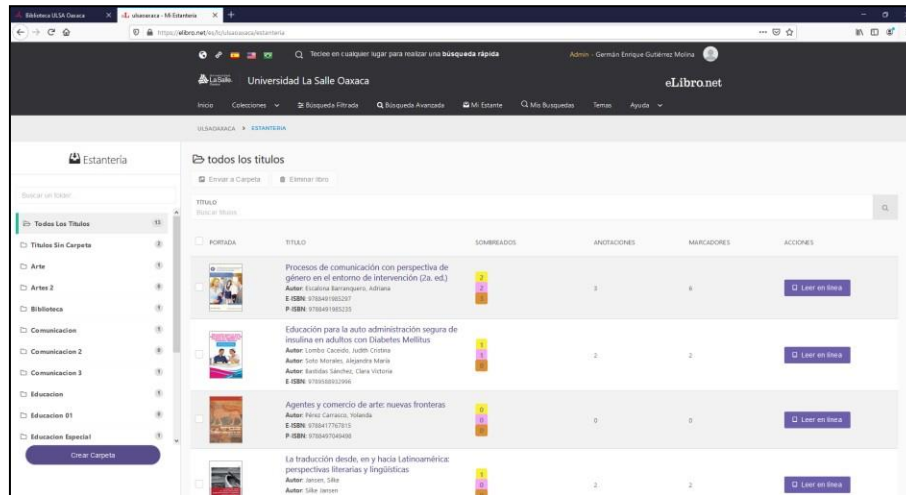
Biblioteca ULSA Oaxaca | ulsaoaxaca - Mi Estantería

https://elibro.net/es/lc/ulsaoaxaca/estanteria

Teclee en cualquier lugar para realizar una búsqueda rápida

Admin - Germán Enrique Gutiérrez Molina

La Salle Universidad La Salle Oaxaca

eLibro.net

Inicio | Colecciones | Búsqueda Filtrada | Búsqueda Avanzada | Mi Estante | Mis Busquedas | Temas | Ayuda

ULSAOAXACA > ESTANTERIA

Estantería

Buscar un folder

Todos Los Titulos 13
Titulos Sin Carpeta 3
Arte 1
Artes 2 0
Biblioteca 1
Comunicacion 1
Comunicacion 2 0
Comunicacion 3 1
Educacion 1
Educacion 01 0
Educacion Especial 1

Crear Carpeta

todos los titulos

Enviar a Carpeta | Eliminar libro

TITULO
Buscar titulo...

| PORTADA | TITULO | SOMBREADOS | ANOTACIONES | MARCADORES | ACCIONES |
|---|---|---|---|---|---|
| | Procesos de comunicación con perspectiva de género en el entorno de intervención (2a. ed.) Autor: Escalona Barranquero, Adriana E-ISBN: 9788491985297 P-ISBN: 9788491985235 | 2 2 1 | 3 | 6 | Leer en línea |
| | Educación para la auto administración segura de insulina en adultos con Diabetes Mellitus Autor: Lombo Caicedo, Judith Cristina Autor: Soto Morales, Alejandra María Autor: Bastidas Sánchez, Clara Victoria E-ISBN: 9789588932996 | 1 1 0 | 2 | 2 | Leer en línea |
| | Agentes y comercio de arte: nuevas fronteras Autor: Pérez Carrasco, Yolanda E-ISBN: 9788417767815 P-ISBN: 9788497049490 | 0 0 0 | 0 | 0 | Leer en línea |
| | La traducción desde, en y hacia Latinoamérica: perspectivas literarias y lingüísticas Autor: Jansen, Silke Autor: Silke Jansen | 1 | 2 | 2 | Leer en línea |